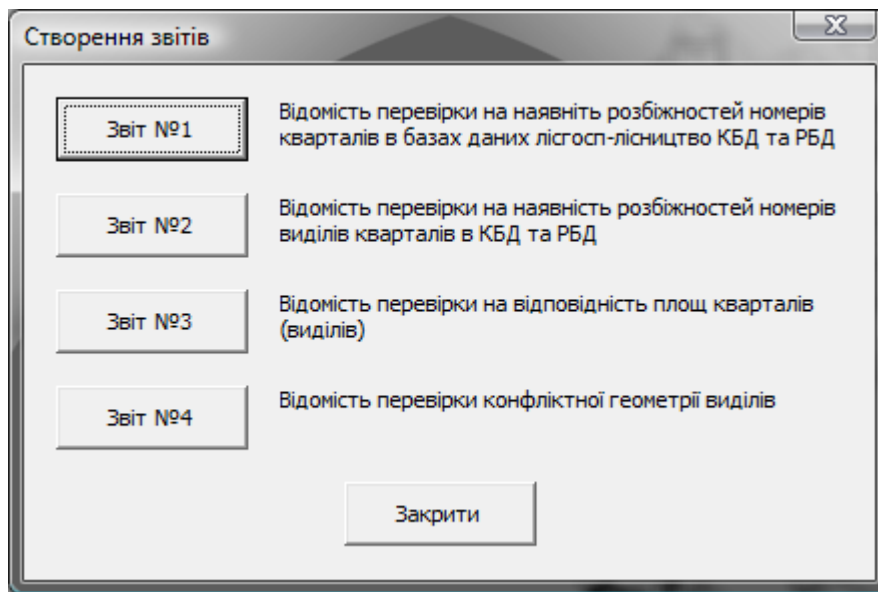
Створення звітів

X

Звіт №1

Відомість перевірки на наявніть розбіжностей номерів кварталів в базах даних лігосп-лісництво КБД та РБД

Звіт №2

Відомість перевірки на наявність розбіжностей номерів виділів кварталів в КБД та РБД

Звіт №3

Відомість перевірки на відповідність площ кварталів (виділів)

Звіт №4

Відомість перевірки конфліктної геометрії виділів

Закрити